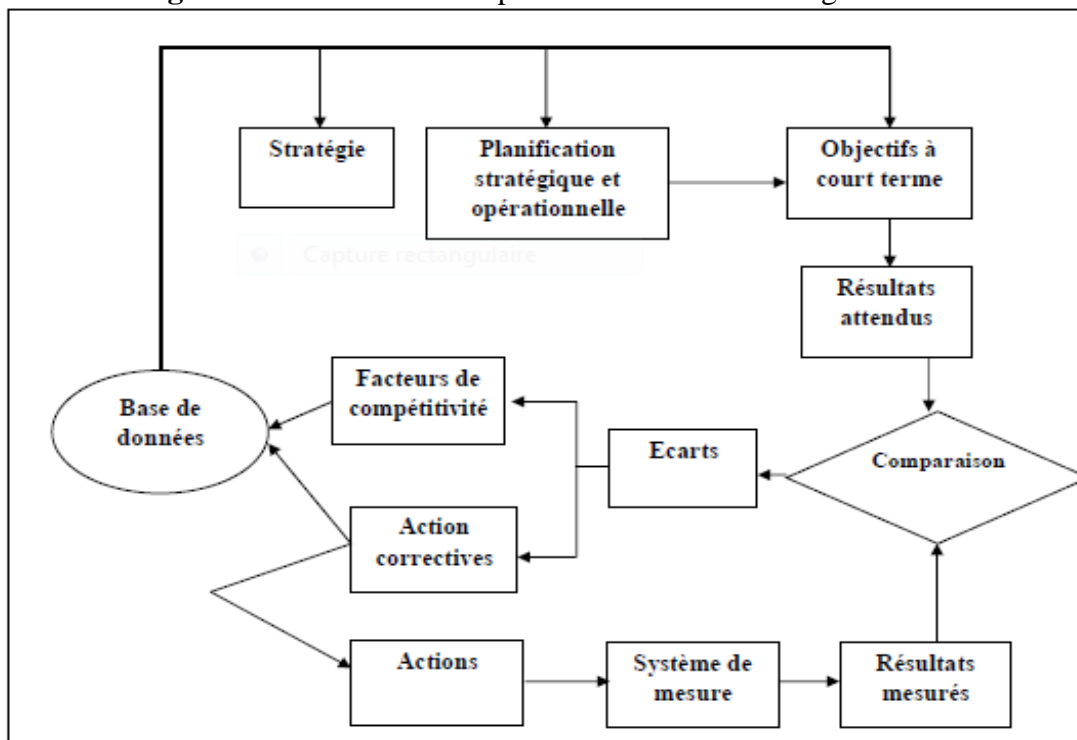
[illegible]

Stratégie

Planification stratégique et opérationnelle

Objectifs à court terme

Capture rectangulaire

Résultats attendus

Base de données

Facteurs de compétitivité

Ecarts

Comparaison

Action correctives

Actions

Système de mesure

Résultats mesurés